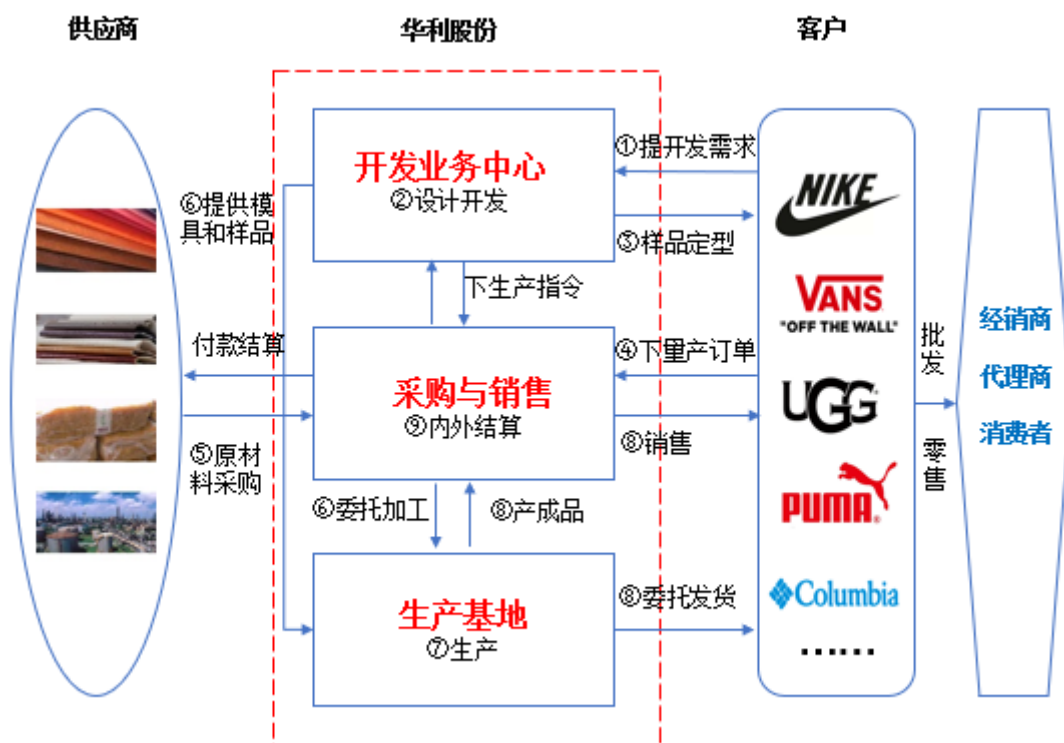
供应商

华利股份

客户

开发业务中心
②设计开发

①提开发需求

③样品定型

⑥提供模具和样品

下生产指令

付款结算

采购与销售
⑨内外结算

④下量产订单

⑧销售

⑤原材料采购

⑥委托加工

⑧产成品

生产基地
⑦生产

⑧委托发货

NIKE

VANS "OFF THE WALL"

UGG

PUMA

Columbia

……

批发

零售

经销商

代理商

消费者